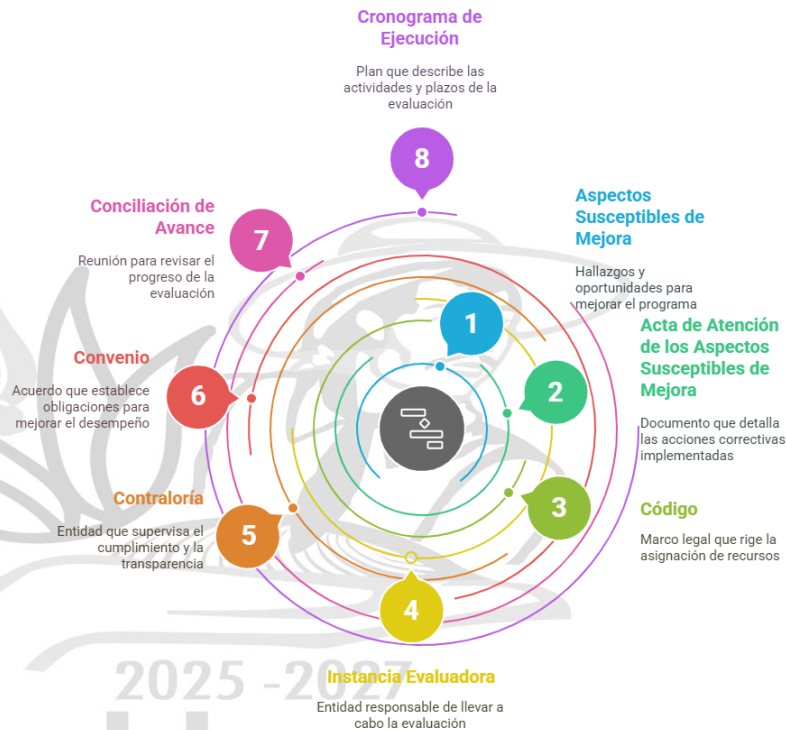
Cronograma de Ejecución

Plan que describe las actividades y plazos de la evaluación

8

Conciliación de Avance

7

Reunión para revisar el progreso de la evaluación

Aspectos Susceptibles de Mejora

Hallazgos y oportunidades para mejorar el programa

1

Acta de Atención de los Aspectos Susceptibles de Mejora

2

Documento que detalla las acciones correctivas implementadas

Convenio

6

Acuerdo que establece obligaciones para mejorar el desempeño

Contraloría

5

Entidad que supervisa el cumplimiento y la transparencia

3

Código

Marco legal que rige la asignación de recursos

4

2025 -2027

Instancia Evaluadora

Entidad responsable de llevar a cabo la evaluación